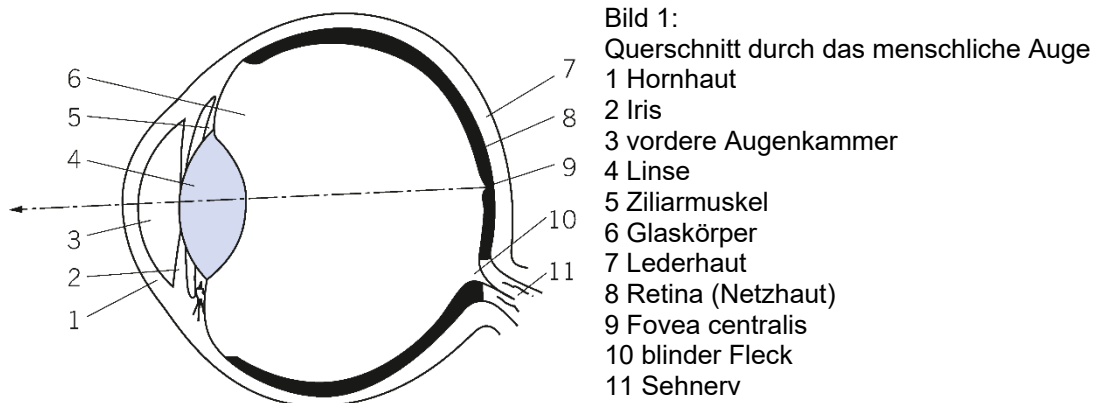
6
5
4
3
2
1
7
8
9
10
11

Bild 1:
Querschnitt durch das menschliche Auge
1 Hornhaut
2 Iris
3 vordere Augenkammer
4 Linse
5 Ziliarmuskel
6 Glaskörper
7 Lederhaut
8 Retina (Netzhaut)
9 Fovea centralis
10 blinder Fleck
11 Sehnerv